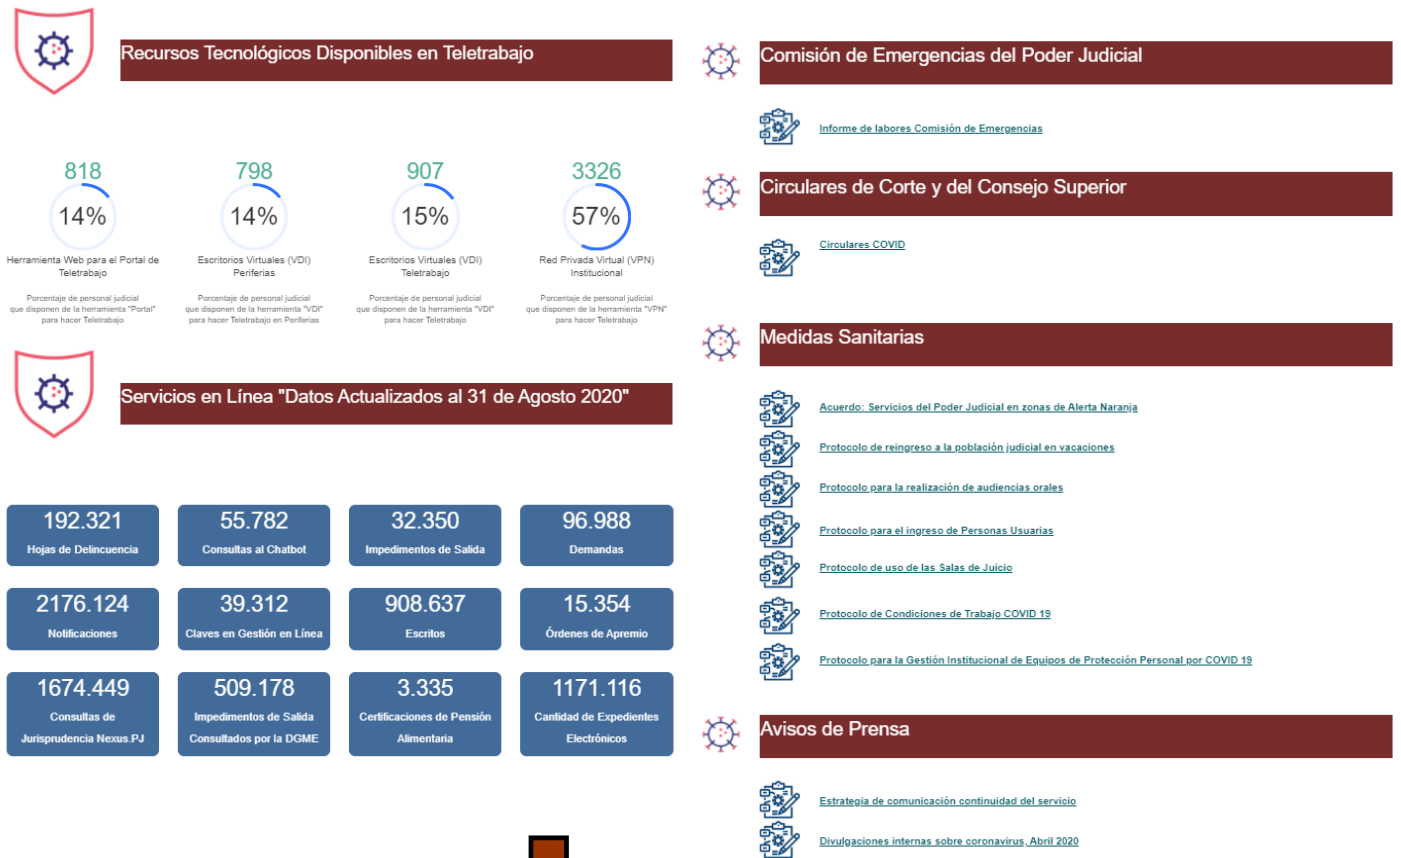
Recursos Tecnológicos Disponibles en Teletrabajo

818
14%
Herramienta Web para el Portal de Teletrabajo
Porcentaje de personal judicial que disponen de la herramienta "Portal" para hacer Teletrabajo

798
14%
Escritorios Virtuales (VDI) Periferias
Porcentaje de personal judicial que disponen de la herramienta "VDI" para hacer Teletrabajo en Periferias

907
15%
Escritorios Virtuales (VDI) Teletrabajo
Porcentaje de personal judicial que disponen de la herramienta "VDI" para hacer Teletrabajo

3326
57%
Red Privada Virtual (VPN) Institucional
Porcentaje de personal judicial que disponen de la herramienta "VPN" para hacer Teletrabajo

Servicios en Línea "Datos Actualizados al 31 de Agosto 2020"

192.321
Hojas de Delincuencia

55.782
Consultas al Chatbot

32.350
Impedimentos de Salida

96.988
Demandas

2176.124
Notificaciones

39.312
Claves en Gestión en Línea

908.637
Escritos

15.354
Órdenes de Apremio

1674.449
Consultas de Jurisprudencia Nexus.PJ

509.178
Impedimentos de Salida Consultados por la DGME

3.335
Certificaciones de Pensión Alimentaria

1171.116
Cantidad de Expedientes Electrónicos

Comisión de Emergencias del Poder Judicial

Informe de labores Comisión de Emergencias

Circulares de Corte y del Consejo Superior

Circulares COVID

Medidas Sanitarias

Acuerdo: Servicios del Poder Judicial en zonas de Alerta Naranja
Protocolo de reingreso a la población judicial en vacaciones
Protocolo para la realización de audiencias orales
Protocolo para el ingreso de Personas Usuarias
Protocolo de uso de las Salas de Juicio
Protocolo de Condiciones de Trabajo COVID 19
Protocolo para la Gestión Institucional de Equipos de Protección Personal por COVID 19

Avisos de Prensa

Estrategia de comunicación continuidad del servicio
Divulgaciones internas sobre coronavirus, Abril 2020